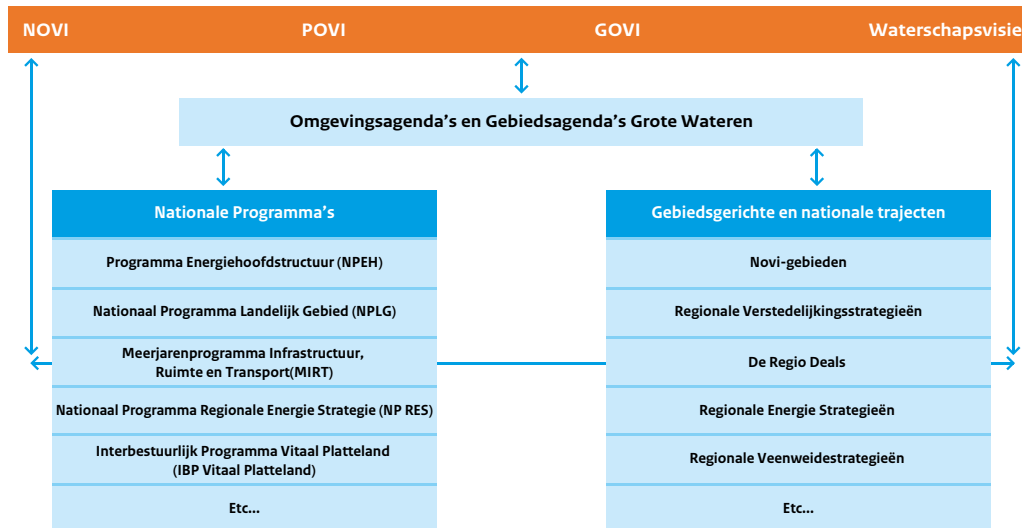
NOVI POVI GOVI Waterschapsvisie

Omgevingsagenda's en Gebiedsagenda's Grote Wateren

Nationale Programma's

Programma Energiehoofdstructuur (NPEH)

Nationaal Programma Landelijk Gebied (NPLG)

Meerjarenprogramma Infrastructuur, Ruimte en Transport(MIRT)

Nationaal Programma Regionale Energie Strategie (NP RES)

Interbestuurlijk Programma Vitaal Platteland (IBP Vitaal Platteland)

Etc...

Gebiedsgerichte en nationale trajecten

Novi-gebieden

Regionale Verstedelijkingsstrategieën

De Regio Deals

Regionale Energie Strategieën

Regionale Veenweidestrategieën

Etc...